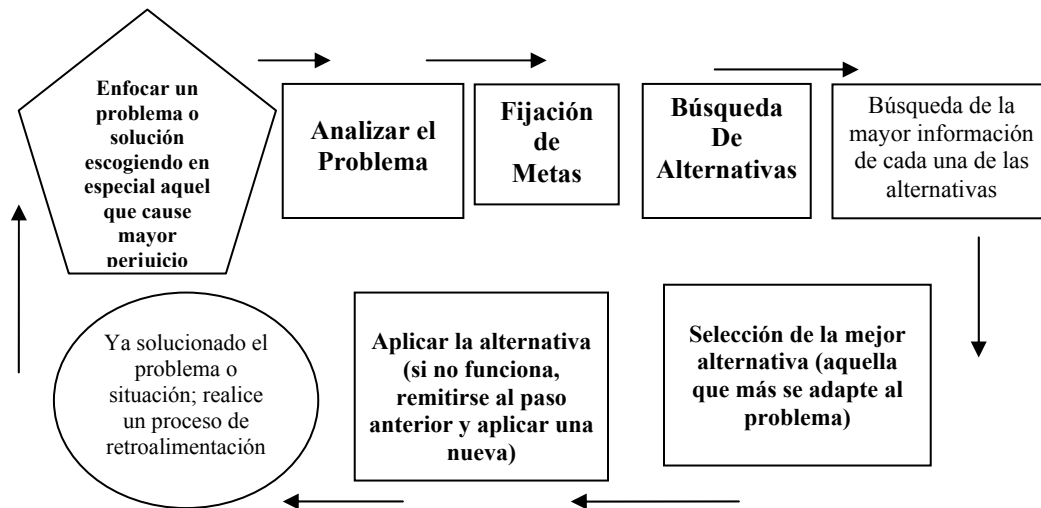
Enfocar un problema o solución escogiendo en especial aquel que cause mayor perjuicio

Analizar el Problema

Fijación de Metas

Búsqueda De Alternativas

Búsqueda de la mayor información de cada una de las alternativas

Selección de la mejor alternativa (aquella que más se adapte al problema)

Aplicar la alternativa (si no funciona, remitirse al paso anterior y aplicar una nueva)

Ya solucionado el problema o situación; realice un proceso de retroalimentación